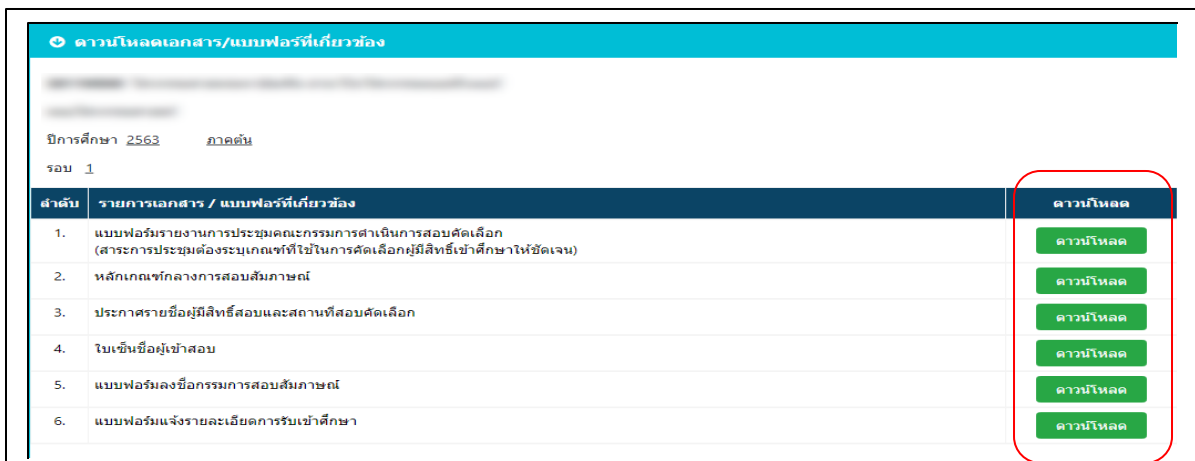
ดาวน์โหลดเอกสาร/แบบฟอร์มที่เกี่ยวข้อง

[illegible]

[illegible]

ปีการศึกษา 2563 ภาคต้น

รอบ 1

| ลำดับ | รายการเอกสาร / แบบฟอร์มที่เกี่ยวข้อง | ดาวน์โหลด |
|---|---|---|
| 1. | แบบฟอร์มรายงานการประชุมคณะกรรมการดำเนินการสอบคัดเลือก (สาระการประชุมต้องระบุเกณฑ์ที่ใช้ในการคัดเลือกผู้มีสิทธิ์เข้าศึกษาให้ชัดเจน) | ดาวน์โหลด |
| 2. | หลักเกณฑ์กลางการสอบสัมภาษณ์ | ดาวน์โหลด |
| 3. | ประกาศรายชื่อผู้มีสิทธิ์สอบและสถานที่สอบคัดเลือก | ดาวน์โหลด |
| 4. | ใบเซ็นชื่อผู้เข้าสอบ | ดาวน์โหลด |
| 5. | แบบฟอร์มลงชื่อกรรมการสอบสัมภาษณ์ | ดาวน์โหลด |
| 6. | แบบฟอร์มแจ้งรายละเอียดการรับเข้าศึกษา | ดาวน์โหลด |